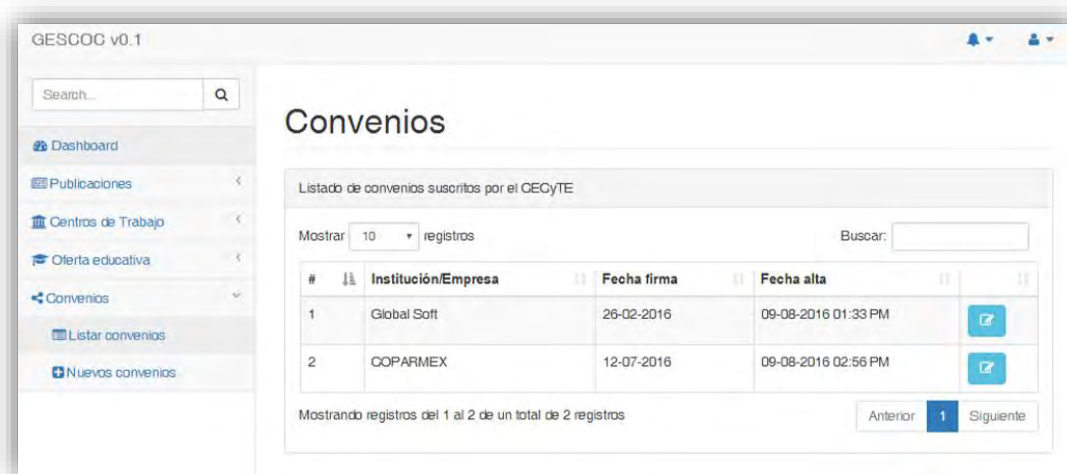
GESCOC v0.1

Search...

Dashboard

Publicaciones

Centros de Trabajo

Oferta educativa

Convenios

Listar convenios

Nuevos convenios

Convenios

Listado de convenios suscritos por el CECyTE

Mostrar 10 registros

Buscar:

| # | Institución/Empresa | Fecha firma | Fecha alta | |
|---|---|---|---|---|
| 1 | Global Soft | 26-02-2016 | 09-08-2016 01:33 PM | |
| 2 | COPARMEX | 12-07-2016 | 09-08-2016 02:56 PM | |

Mostrando registros del 1 al 2 de un total de 2 registros

Anterior 1 Siguiente